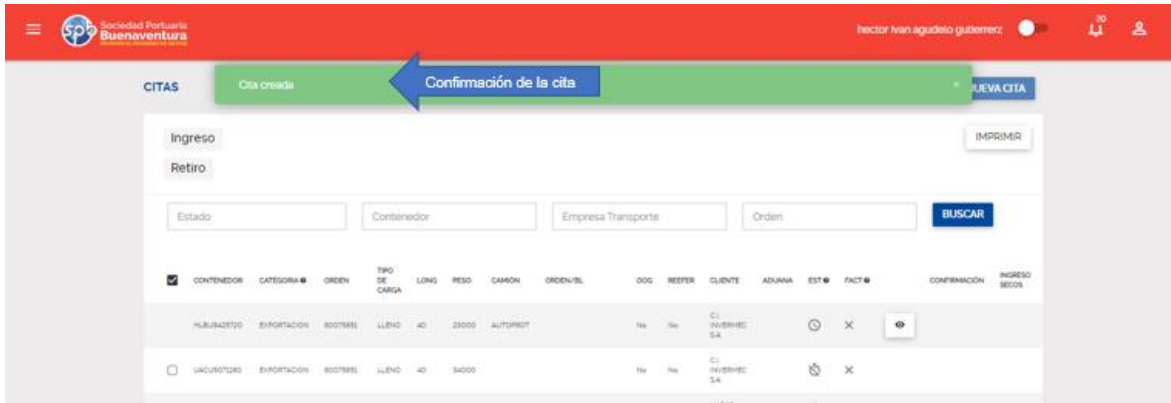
Sociedad Portuaria Buenaventura

hector ivan agudelo gutierrez

20

CITAS

Cita creada

Confirmación de la cita

×

NUEVA CITA

Ingreso

Retiro

IMPRIMIR

Estado

Contenedor

Empresa Transporte

Orden

BUSCAR

| | CONTENEDOR | CATEGORIA | ORDEN | TIPO DE CARGA | LONG | PESO | CAMIÓN | ORDEN/BL | DOG | REEFER | CLIENTE | ADUANA | EST | FACT | | CONFIRMACIÓN | INGRESO SECOS |
|---|---|---|---|---|---|---|---|---|---|---|---|---|---|---|---|---|---|
| | HLBU9425720 | EXPORTACION | 60075851 | LLENO | 40 | 25000 | AUTOPROT | | No | No | C.I. INVERMEC S.A. | | | × | | | |
| | UACU5071280 | EXPORTACION | 60075851 | LLENO | 40 | 34000 | | | No | No | C.I. INVERMEC S.A. | | | × | | | |